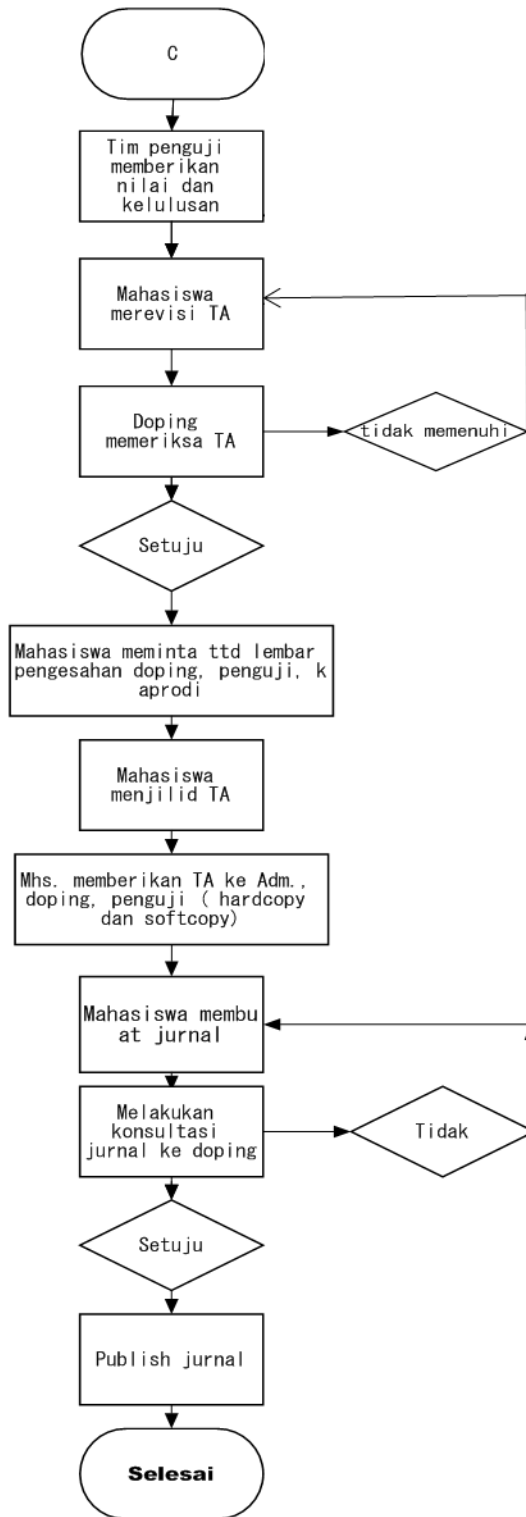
C

Tim penguji memberikan nilai dan kelulusan

Mahasiswa merevisi TA

Doping memeriksa TA

tidak memenuhi

Setuju

Mahasiswa meminta ttd lembar pengesahan doping, penguji, k aprodi

Mahasiswa menjilid TA

Mhs. memberikan TA ke Adm., doping, penguji ( hardcopy dan softcopy)

Mahasiswa membu at jurnal

Melakukan konsultasi jurnal ke doping

Tidak

Setuju

Publish jurnal

Selesai